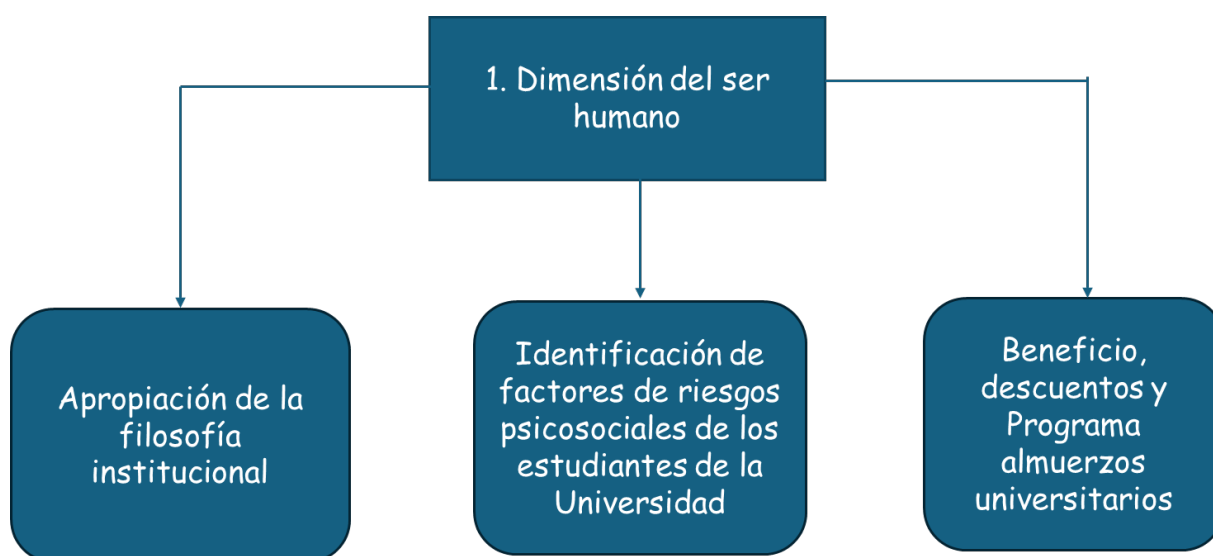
1. Dimensión del ser humano

Apropiación de la filosofía institucional

Identificación de factores de riesgos psicosociales de los estudiantes de la Universidad

Beneficio, descuentos y Programa almuerzos universitarios